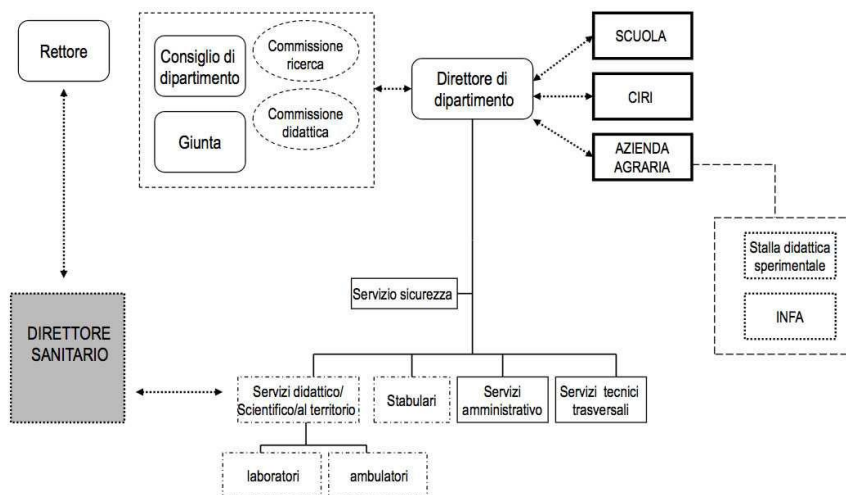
Rettore

Consiglio di dipartimento

Commissione ricerca

Giunta

Commissione didattica

Direttore di dipartimento

SCUOLA

CIRI

AZIENDA AGRARIA

Stalla didattica sperimentale

INFA

Servizio sicurezza

DIRETTORE SANITARIO

Servizi didattico/ Scientifico/al territorio

Stabulari

Servizi amministrativo

Servizi tecnici trasversali

laboratori

ambulatori